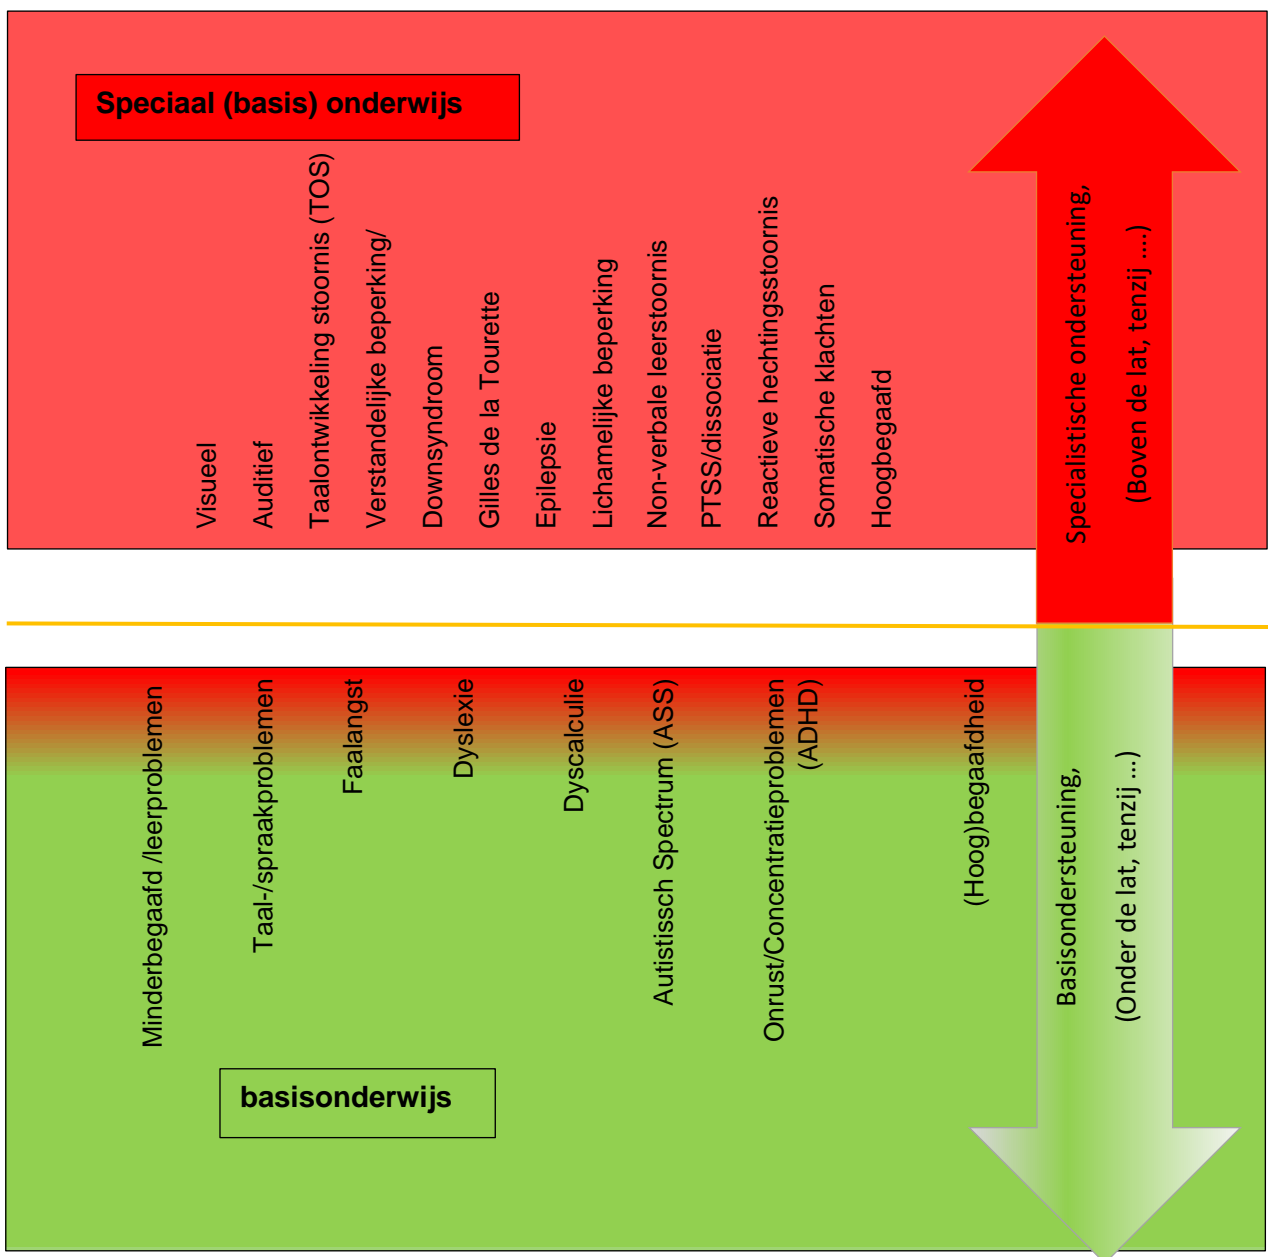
Speciaal (basis) onderwijs

Visueel

Auditief

Taalontwikkeling stoornis (TOS)

Verstandelijke beperking/

Downsyndroom

Gilles de la Tourette

Epilepsie

Lichamelijke beperking

Non-verbale leerstoornis

PTSS/dissociatie

Reactieve hechtingsstoornis

Somatische klachten

Hoogbegaafd

Specialistische ondersteuning,

(Boven de lat, tenzij ...)

Minderbegaafd /leerproblemen

Taal-/spraakproblemen

Faalangst

Dyslexie

Dyscalculie

Autistissch Spectrum (ASS)

Onrust/Concentratieproblemen (ADHD)

(Hoog)begaafdheid

Basisondersteuning,

(Onder de lat, tenzij ...)

basisonderwijs